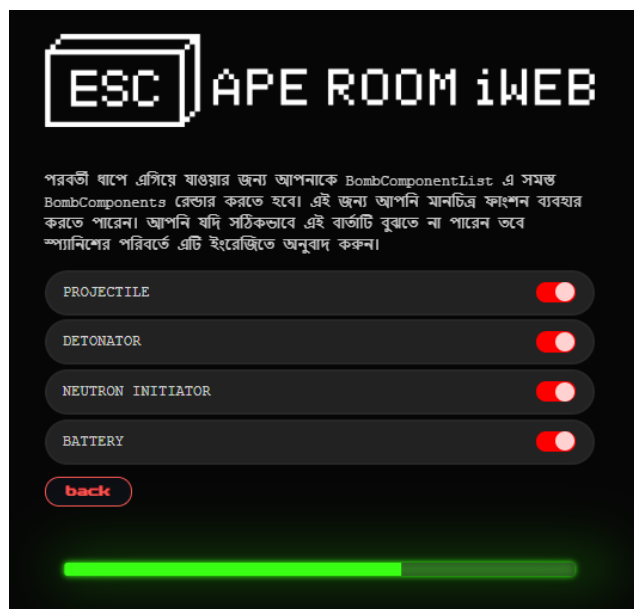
ESC APE ROOM iWEB

পরবর্তী ধাপে এগিয়ে যাওয়ার জন্য আপনাকে BombComponentList এ সমস্ত BombComponents রেন্ডার করতে হবে। এই জন্য আপনি মানচিত্র ফাংশন ব্যবহার করতে পারেন। আপনি যদি সঠিকভাবে এই বার্তাটি বুঝতে না পারেন তবে স্প্যানিশের পরিবর্তে এটি ইংরেজিতে অনুবাদ করুন।

PROJECTILE

DETONATOR

NEUTRON INITIATOR

BATTERY

back